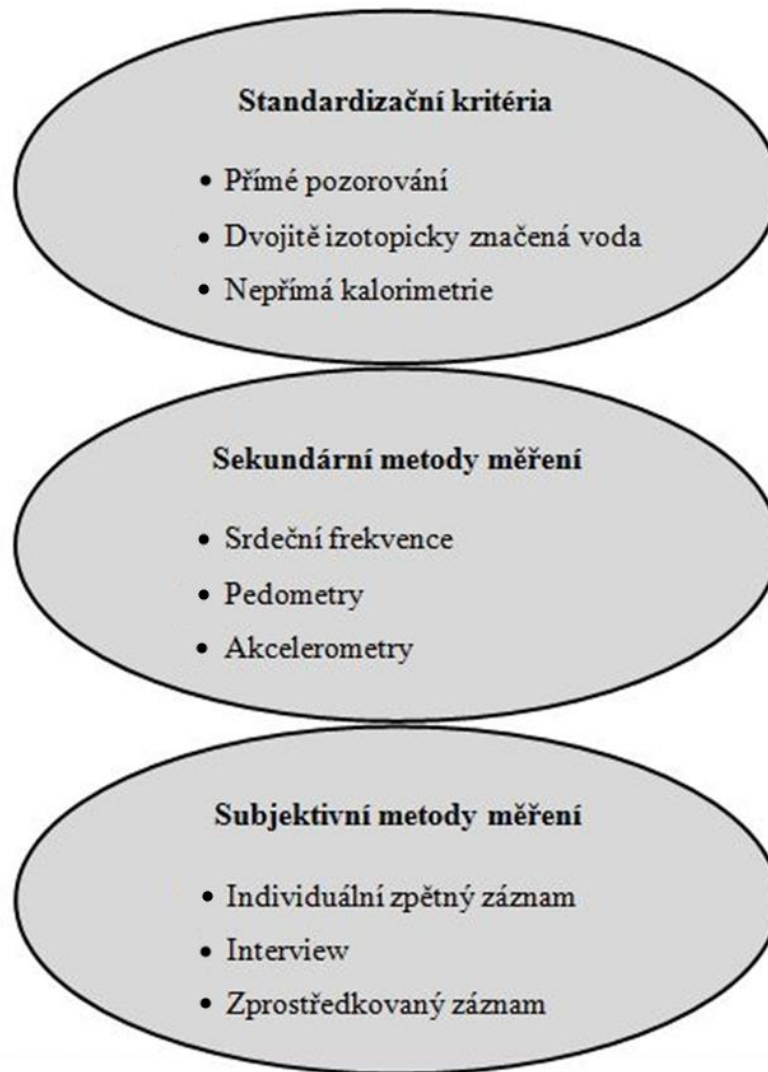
Standardizační kritéria

- Přímé pozorování
- Dvojitě izotopicky značená voda
- Nepřímá kalorimetrie

Sekundární metody měření

- Srdeční frekvence
- Pedometry
- Akcelerometry

Subjektivní metody měření

- Individuální zpětný záznam
- Interview
- Zprostředkovaný záznam